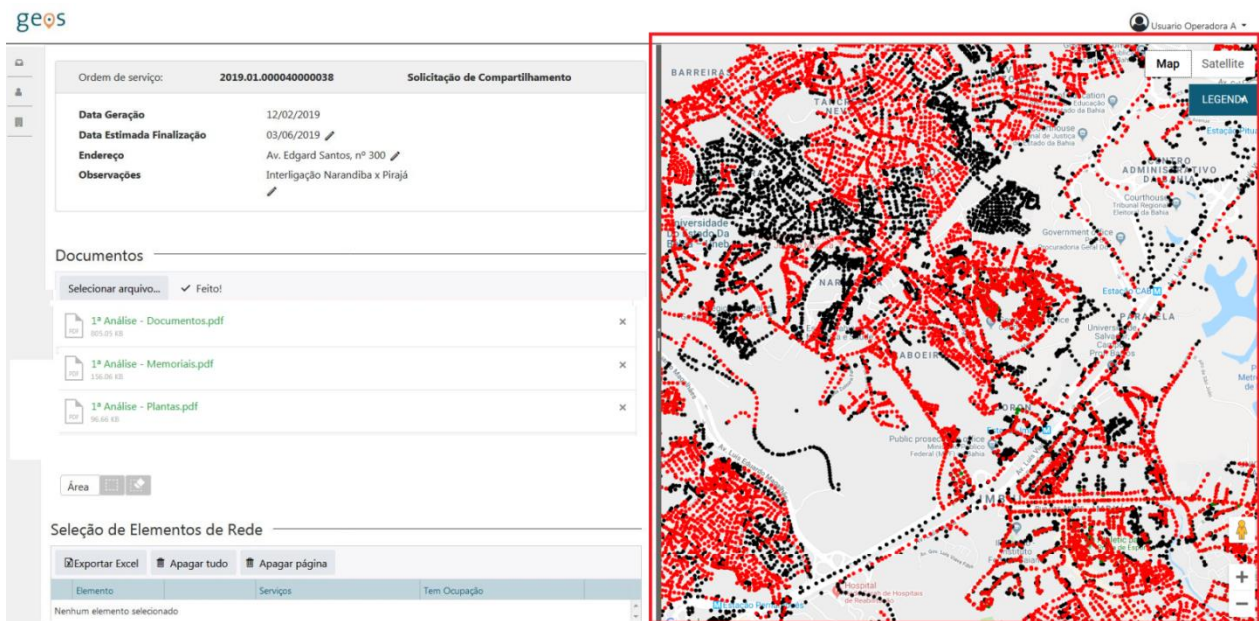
geos

Usuario Operadora A

Ordem de serviço: 2019.01.000040000038 Solicitação de Compartilhamento

Data Geração 12/02/2019
Data Estimada Finalização 03/06/2019
Endereço Av. Edgard Santos, nº 300
Observações Interligação Narandiba x Pirajá

Documentos

Selecionar arquivo... ✓ Feito!

1ª Análise - Documentos.pdf
805.05 KB
1ª Análise - Memoriais.pdf
136.06 KB
1ª Análise - Plantas.pdf
96.66 KB

Área

Seleção de Elementos de Rede

Exportar Excel Apagar tudo Apagar página

| Elemento | Serviços | Tem Ocupação |
|---|---|---|
| Nenhum elemento selecionado | | |

Map Satellite
LEGENDA

BARREIRAS
CENTRO ADMINISTRATIVO DA BAHIA
Courthouse
Tribunal Regional Eleitoral da Bahia
Government office
Procuradoria Geral do
Universidade do Estado Da Bahia
Estação CAB
PARALELA
Universidade Salvador
NARANDIBA
CABOEIRA
Public prosecutor's office
Ministério Público Federal (MPF)
Hospital
Estação Pernambués